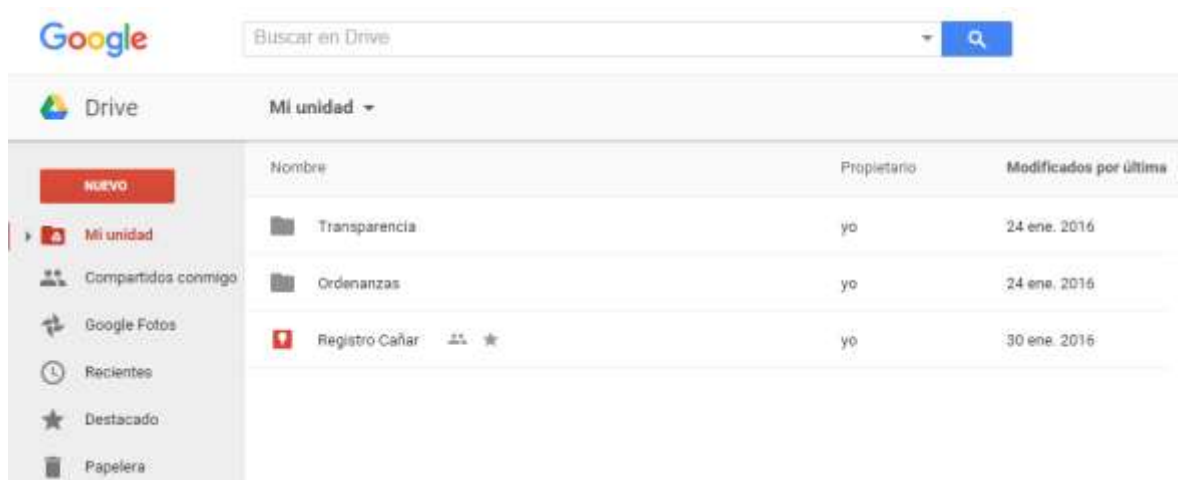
Google

Buscar en Drive

Drive

Mi unidad

NUEVO

Mi unidad

Compartidos conmigo

Google Fotos

Recientes

Destacado

Papelera

| Nombre | Propietario | Modificados por última |
|---|---|---|
| Transparencia | yo | 24 ene. 2016 |
| Ordenanzas | yo | 24 ene. 2016 |
| Registro Cañar | yo | 30 ene. 2016 |